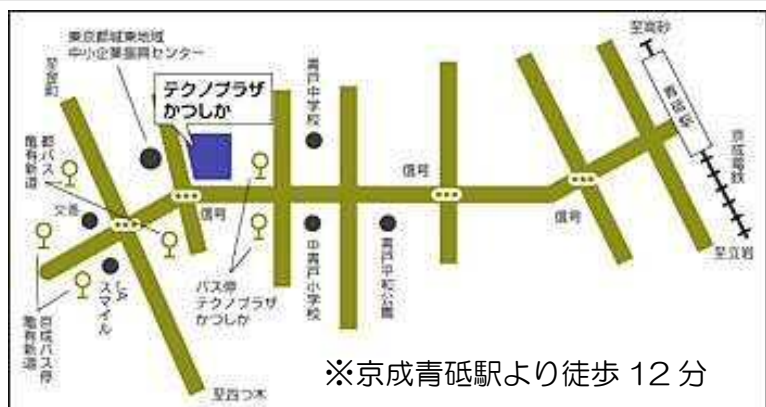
東京都城東地域中小企業振興センター

テクノプラザかつしか

至金町

都バス亀有新道

交番

ドムスマイル

京成バス停亀有新道

信号

バス停テクノプラザかつしか

青戸中学校

中青戸小学校

青戸平和公園

信号

信号

至高砂

青砥駅

京成電鉄

至立石

至四つ木

※京成青砥駅より徒歩 12 分